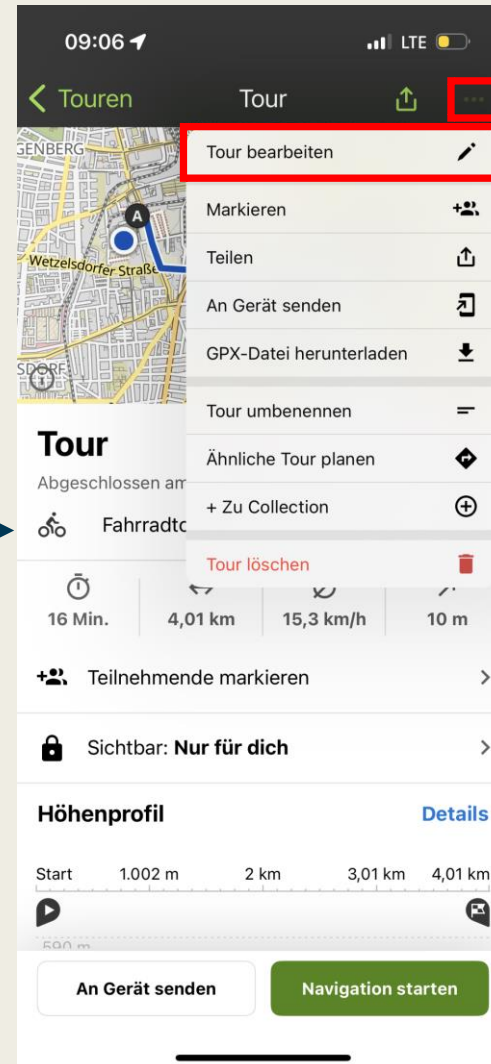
09:06 LTE

Touren Tour

GENBERG

Wetzelsdorfer Straße

SDORF

Tour bearbeiten

Markieren

Teilen

An Gerät senden

GPX-Datei herunterladen

Tour umbenennen

Ähnliche Tour planen

+ Zu Collection

Tour löschen

Tour

Abgeschlossen am

Fahrradto

16 Min. 4,01 km 15,3 km/h 10 m

Teilnehmende markieren

Sichtbar: **Nur für dich**

Höhenprofil Details

Start 1.002 m 2 km 3,01 km 4,01 km

590 m

An Gerät senden

Navigation starten